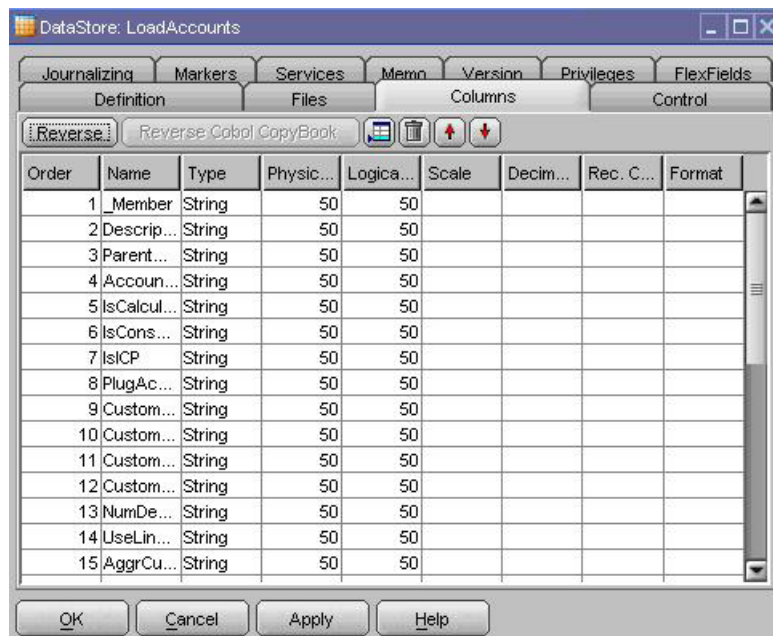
DataStore: LoadAccounts

Journalizing | Markers | Services | Memo | Version | Privileges | FlexFields

Definition | Files | Columns | Control

Reverse | Reverse Cobol CopyBook

| Order | Name | Type | Physic... | Logica... | Scale | Decim... | Rec. C... | Format |
|---|---|---|---|---|---|---|---|---|
| 1 | _Member | String | 50 | 50 | | | | |
| 2 | Descrip... | String | 50 | 50 | | | | |
| 3 | Parent... | String | 50 | 50 | | | | |
| 4 | Accoun... | String | 50 | 50 | | | | |
| 5 | IsCalcul... | String | 50 | 50 | | | | |
| 6 | IsCons... | String | 50 | 50 | | | | |
| 7 | IsICP | String | 50 | 50 | | | | |
| 8 | PlugAc... | String | 50 | 50 | | | | |
| 9 | Custom... | String | 50 | 50 | | | | |
| 10 | Custom... | String | 50 | 50 | | | | |
| 11 | Custom... | String | 50 | 50 | | | | |
| 12 | Custom... | String | 50 | 50 | | | | |
| 13 | NumDe... | String | 50 | 50 | | | | |
| 14 | UseLin... | String | 50 | 50 | | | | |
| 15 | AggrCu... | String | 50 | 50 | | | | |

OK | Cancel | Apply | Help